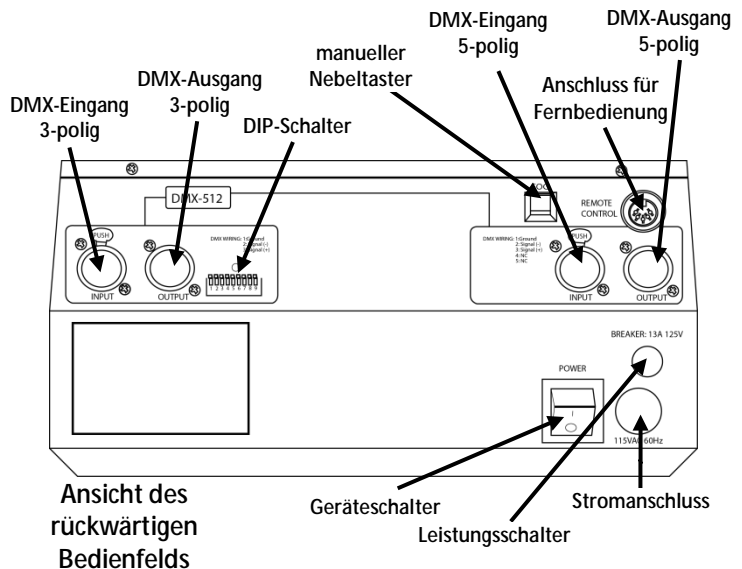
DMX-Eingang 3-polig

DMX-Ausgang 3-polig

DIP-Schalter

manueller Nebeltaster

DMX-Eingang 5-polig

DMX-Ausgang 5-polig

Anschluss für Fernbedienung

DMX-512

PUSH

INPUT

OUTPUT

DMX WIRING: 1:Ground 2:Signal (-) 3:Signal (+)

1 2 3 4 5 6 7 8 9

FOG

REMOTE CONTROL

DMX WIRING: 1:Ground 2:Signal (-) 3:Signal (+) 4:NC 5:NC

PUSH

INPUT

OUTPUT

BREAKER: 13A 125V

POWER

115VAC 60Hz

Ansicht des rückwärtigen Bedienfelds

Geräteschalter

Leistungsschalter

Stromanschluss